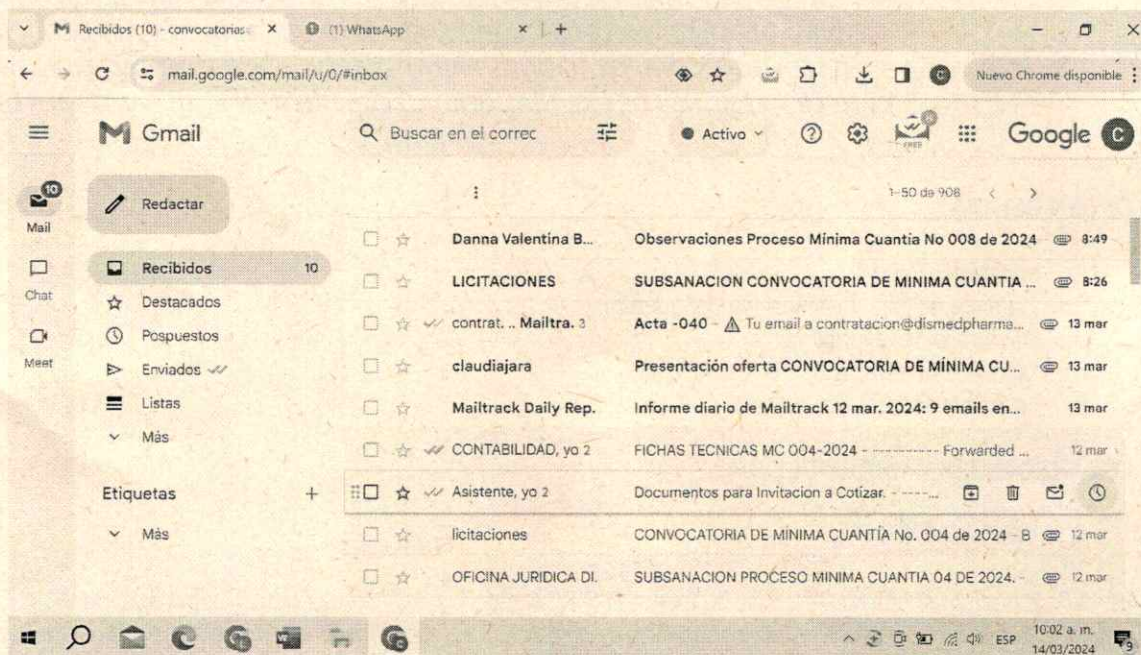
Recibidos (10) - convocatorias ×
(1) WhatsApp ×
mail.google.com/mail/u/0/#inbox
Nuevo Chrome disponible

Gmail
Buscar en el correo
Activo
Google

10
Mail
Chat
Meet

Redactar
Recibidos 10
Destacados
Pospuestos
Enviados
Listas
Más

Etiquetas +
Más

1–50 de 908

| | | |
|---|---|---|
| Danna Valentina B... | Observaciones Proceso Mínima Cuantía No 008 de 2024 | 8:49 |
| LICITACIONES | SUBSANACION CONVOCATORIA DE MINIMA CUANTIA ... | 8:26 |
| contrat. .. Mailtra. 3 | Acta -040 - Tu email a contratacion@dismedpharma... | 13 mar |
| claudiajara | Presentación oferta CONVOCATORIA DE MÍNIMA CU... | 13 mar |
| Mailtrack Daily Rep. | Informe diario de Mailtrack 12 mar. 2024: 9 emails en... | 13 mar |
| CONTABILIDAD, yo 2 | FICHAS TECNICAS MC 004-2024 - ---------- Forwarded ... | 12 mar |
| Asistente, yo 2 | Documentos para Invitacion a Cotizar. - ---... | |
| licitaciones | CONVOCATORIA DE MINIMA CUANTÍA No. 004 de 2024 - B | 12 mar |
| OFICINA JURIDICA DI. | SUBSANACION PROCESO MINIMA CUANTIA 04 DE 2024. - | 12 mar |

ESP 10:02 a. m. 14/03/2024